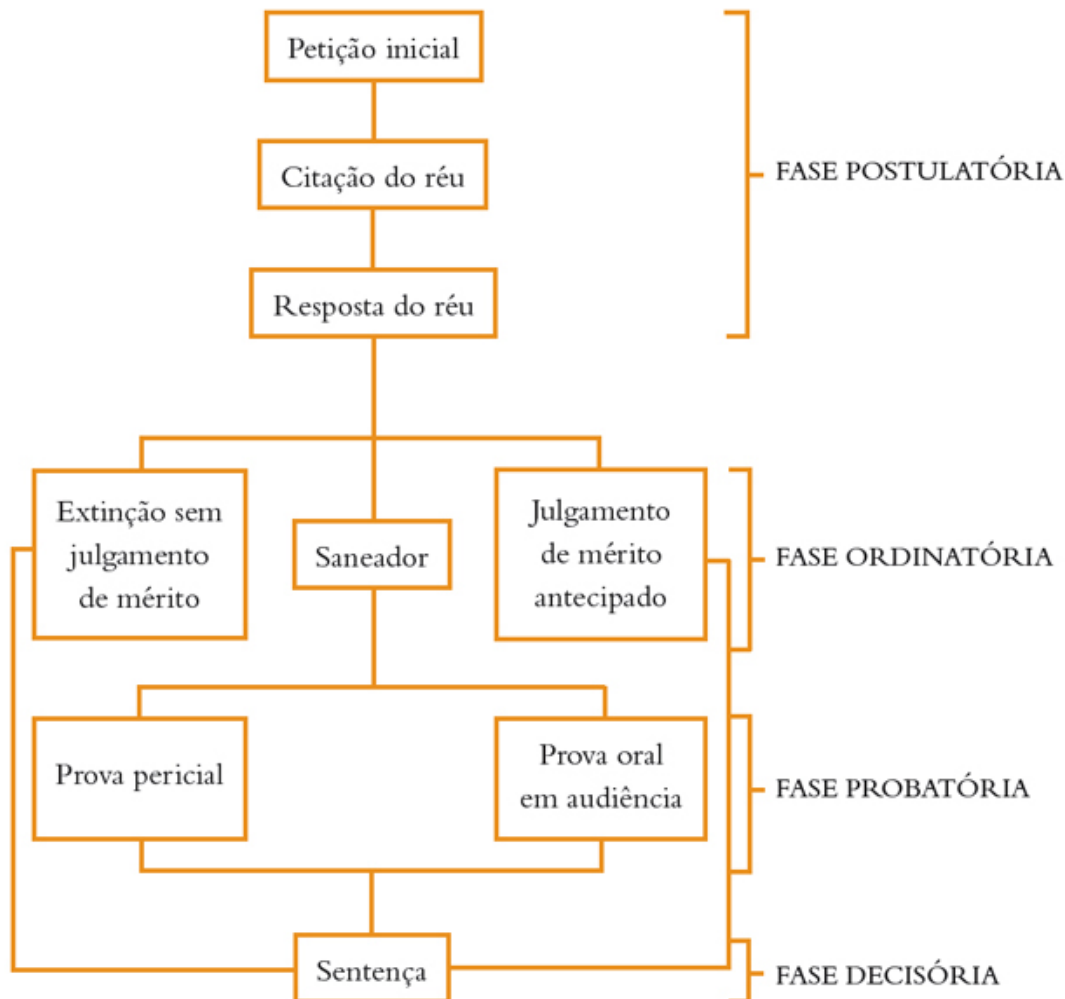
Petição inicial

Citação do réu

Resposta do réu

FASE POSTULATÓRIA

Extinção sem julgamento de mérito

Saneador

Julgamento de mérito antecipado

FASE ORDINATÓRIA

Prova pericial

Prova oral em audiência

FASE PROBATÓRIA

Sentença

FASE DECISÓRIA